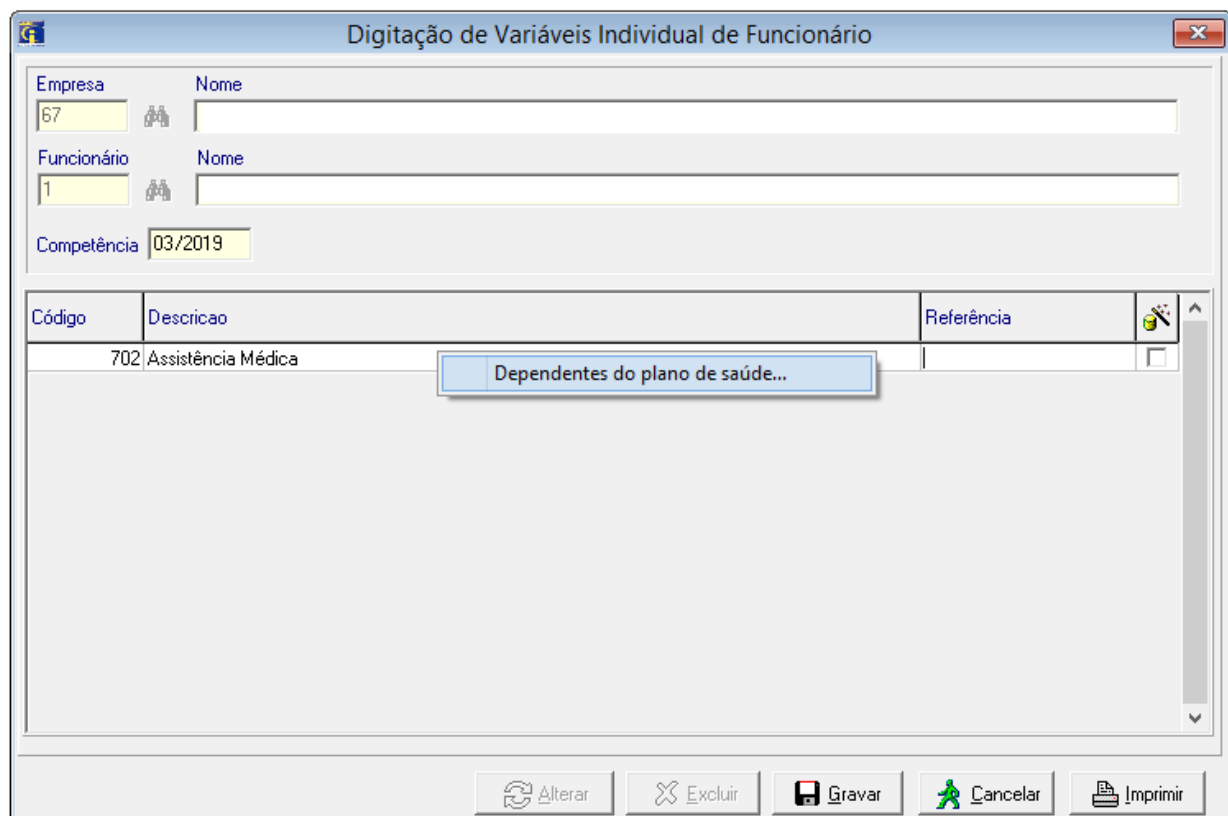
Digitação de Variáveis Individual de Funcionário

Empresa
67

Nome

Funcionário
1

Nome

Competência 03/2019

| Código | Descricao | Referência | |
|---|---|---|---|
| 702 | Assistência Médica | | |

Dependentes do plano de saúde...

Alterar
Excluir
Gravar
Cancelar
Imprimir